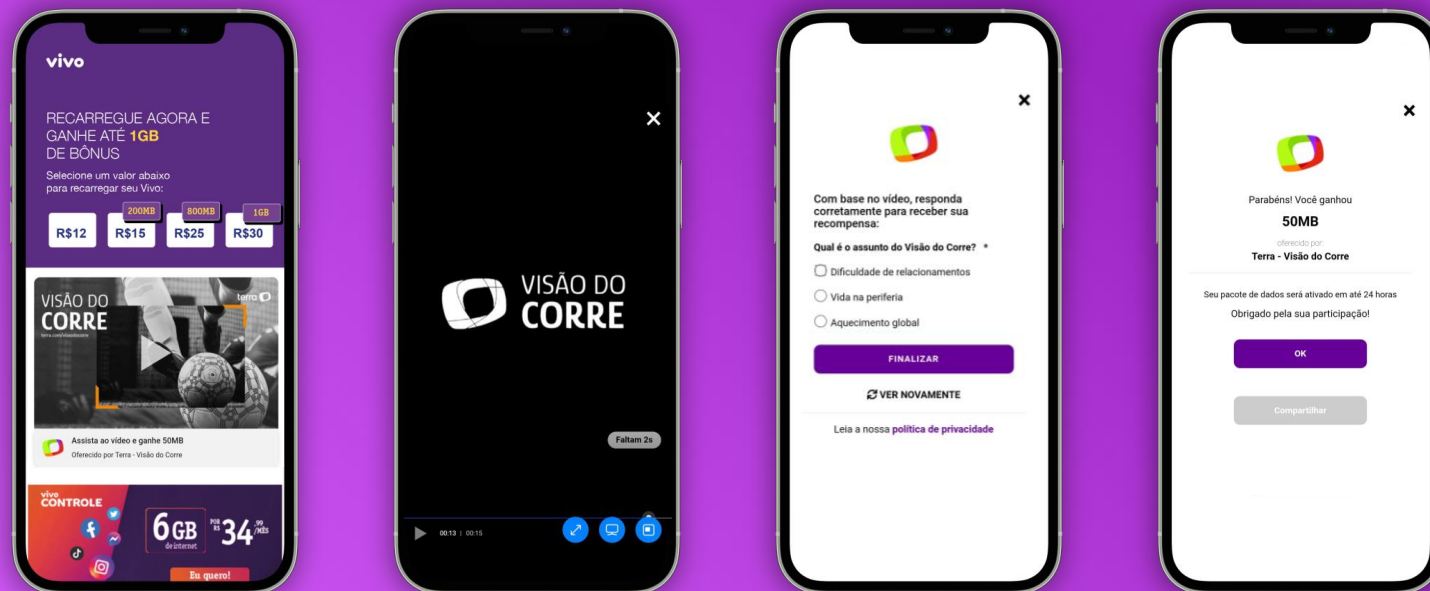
vivo

RECARREGUE AGORA E GANHE ATÉ 1GB DE BÔNUS

Selecione um valor abaixo para recarregar seu Vivo:

R$12
200MB
R$15
800MB
R$25
1GB
R$30

VISÃO DO CORRE
terra

Assista ao vídeo e ganhe 50MB
Oferecido por Terra - Visão do Corre

vivo CONTROLE
6GB de internet
POR R$ 34,99 /MÊS
Eu quero!

VISÃO DO CORRE

Faltam 2s

00:13 | 00:15

Com base no vídeo, responda corretamente para receber sua recompensa:

Qual é o assunto do Visão do Corre? *

Dificuldade de relacionamentos

Vida na periferia

Aquecimento global

FINALIZAR

VER NOVAMENTE

Leia a nossa política de privacidade

Parabéns! Você ganhou

50MB

oferecido por:

Terra - Visão do Corre

Seu pacote de dados será ativado em até 24 horas

Obrigado pela sua participação!

OK

Compartilhar